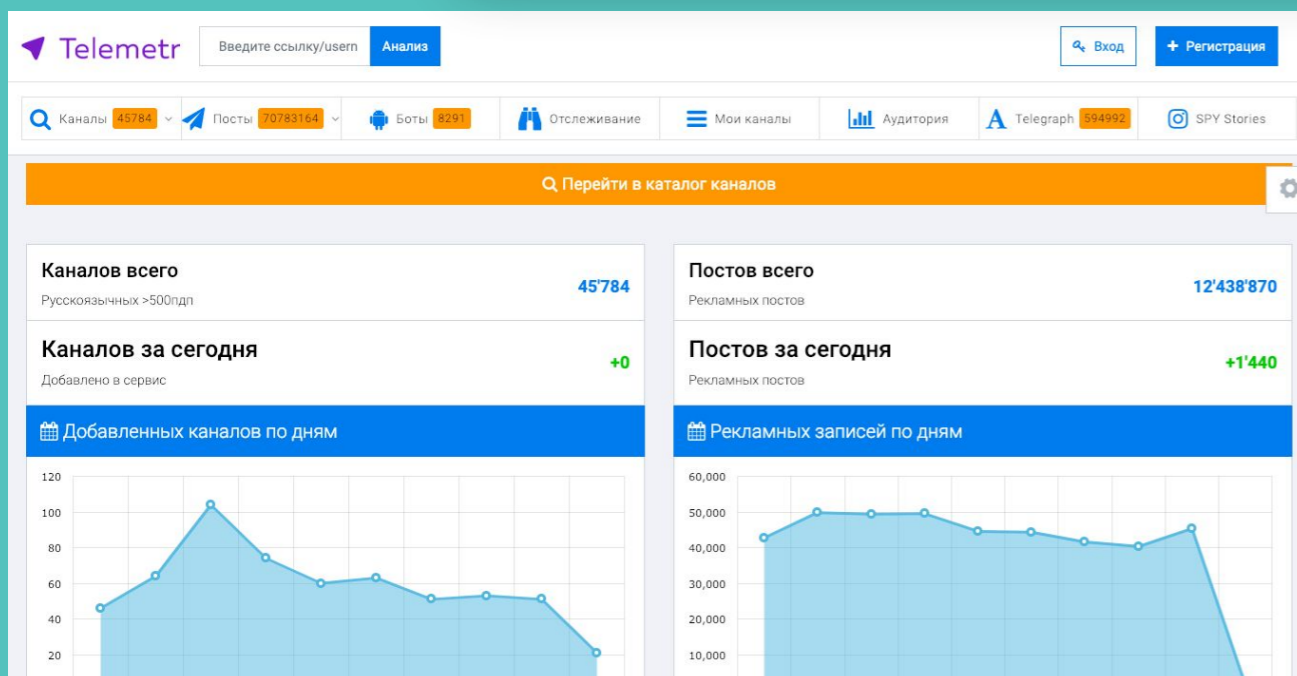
Telemetr Введите ссылку/usern Анализ

Вход Регистрация

Каналы 45784 Посты 70783164 Боты 8291 Отслеживание Мои каналы Аудитория Telegraph 594992 SPY Stories

Перейти в каталог каналов

Каналов всего
Русскоязычных >500пдп
45'784

Каналов за сегодня
Добавлено в сервис
+0

Добавленных каналов по дням

120
100
80
60
40
20

Постов всего
Рекламных постов
12'438'870

Постов за сегодня
Рекламных постов
+1'440

Рекламных записей по дням

60,000
50,000
40,000
30,000
20,000
10,000